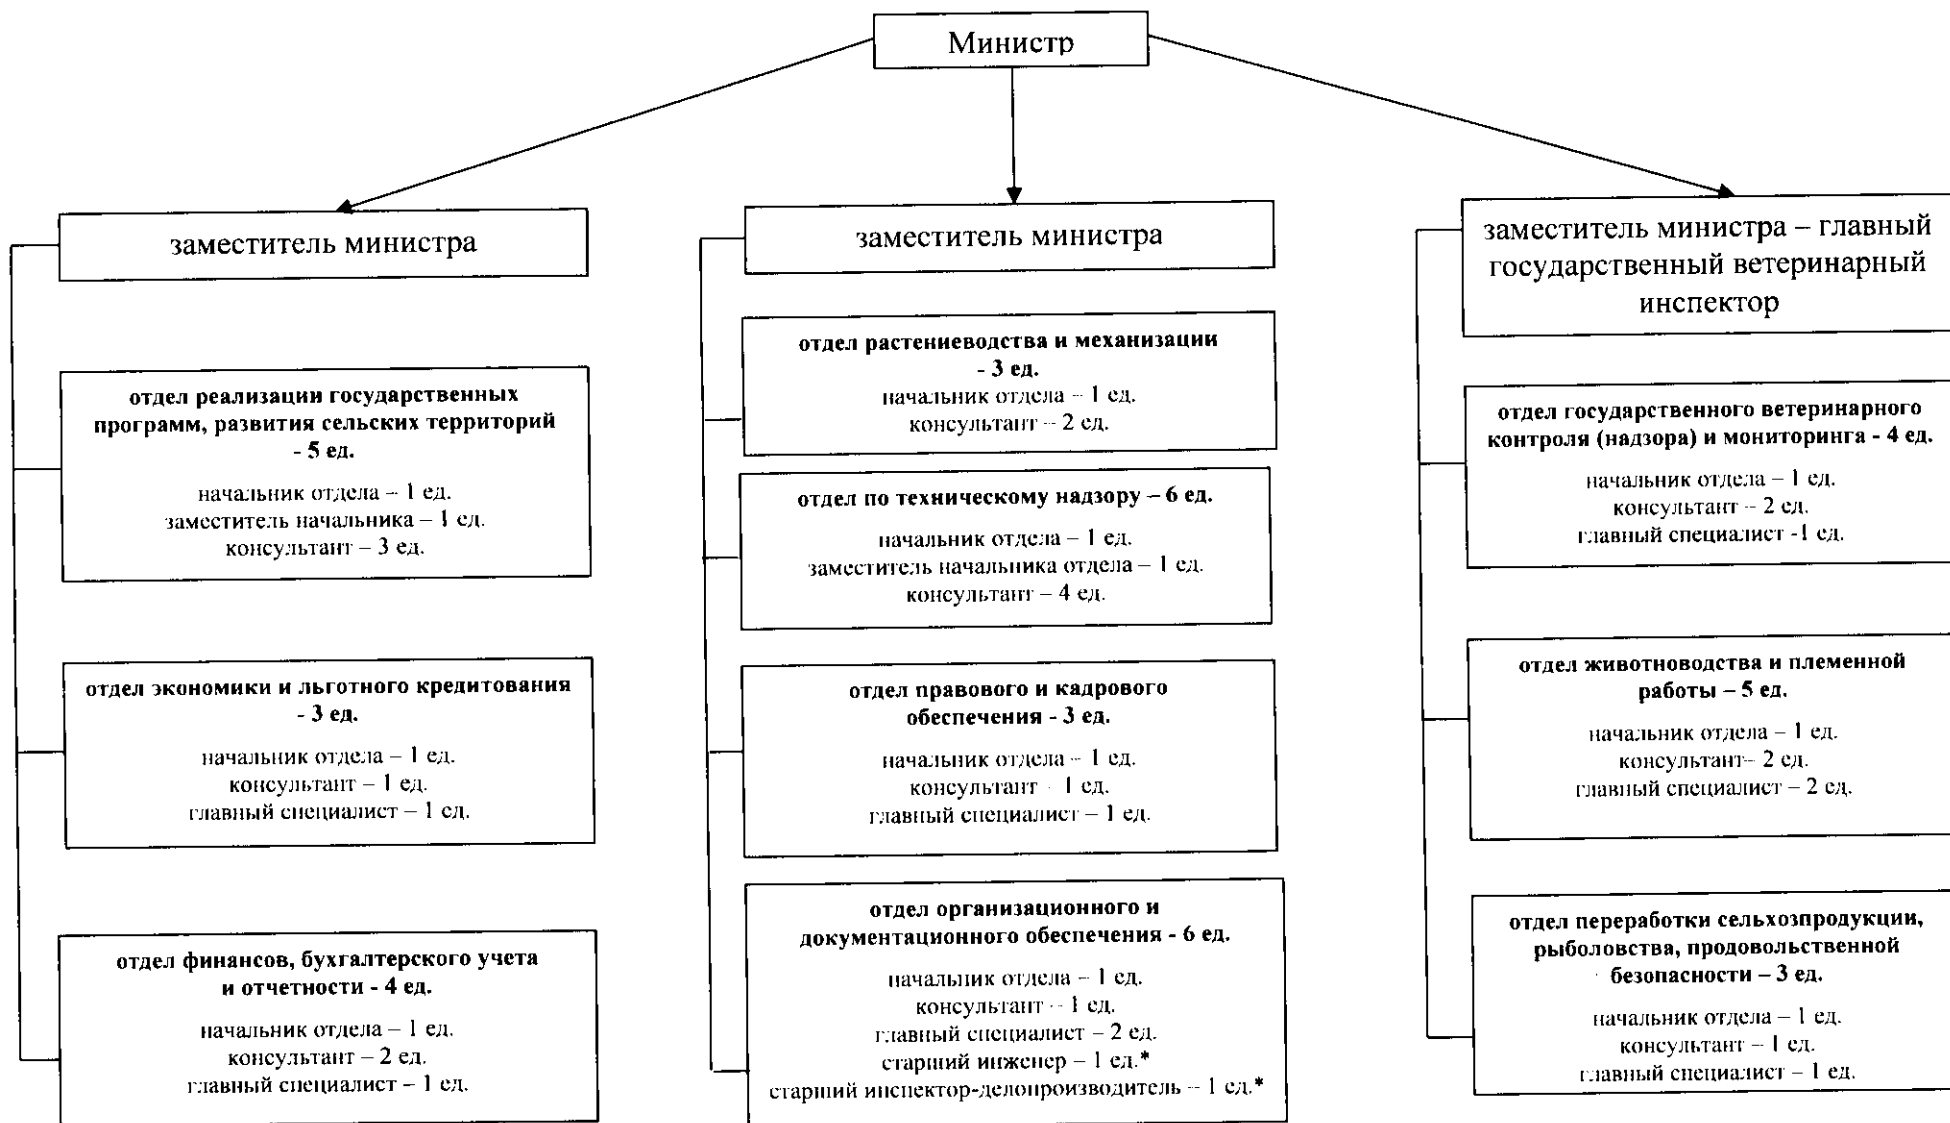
Министр

заместитель министра

отдел реализации государственных программ, развития сельских территорий - 5 ед.

начальник отдела – 1 ед.
заместитель начальника – 1 ед.
консультант – 3 ед.

отдел экономики и льготного кредитования - 3 ед.

начальник отдела – 1 ед.
консультант – 1 ед.
главный специалист – 1 ед.

отдел финансов, бухгалтерского учета и отчетности - 4 ед.

начальник отдела – 1 ед.
консультант – 2 ед.
главный специалист – 1 ед.

заместитель министра

отдел растениеводства и механизации - 3 ед.

начальник отдела – 1 ед.
консультант – 2 ед.

отдел по техническому надзору – 6 ед.

начальник отдела – 1 ед.
заместитель начальника отдела – 1 ед.
консультант – 4 ед.

отдел правового и кадрового обеспечения - 3 ед.

начальник отдела – 1 ед.
консультант – 1 ед.
главный специалист – 1 ед.

отдел организационного и документационного обеспечения - 6 ед.

начальник отдела – 1 ед.
консультант – 1 ед.
главный специалист – 2 ед.
старший инженер – 1 ед.*
старший инспектор-делопроизводитель – 1 ед.*

заместитель министра – главный государственный ветеринарный инспектор

отдел государственного ветеринарного контроля (надзора) и мониторинга - 4 ед.

начальник отдела – 1 ед.
консультант – 2 ед.
главный специалист -1 ед.

отдел животноводства и племенной работы – 5 ед.

начальник отдела – 1 ед.
консультант– 2 ед.
главный специалист – 2 ед.

отдел переработки сельхозпродукции, рыболовства, продовольственной безопасности – 3 ед.

начальник отдела – 1 ед.
консультант – 1 ед.
главный специалист – 1 ед.